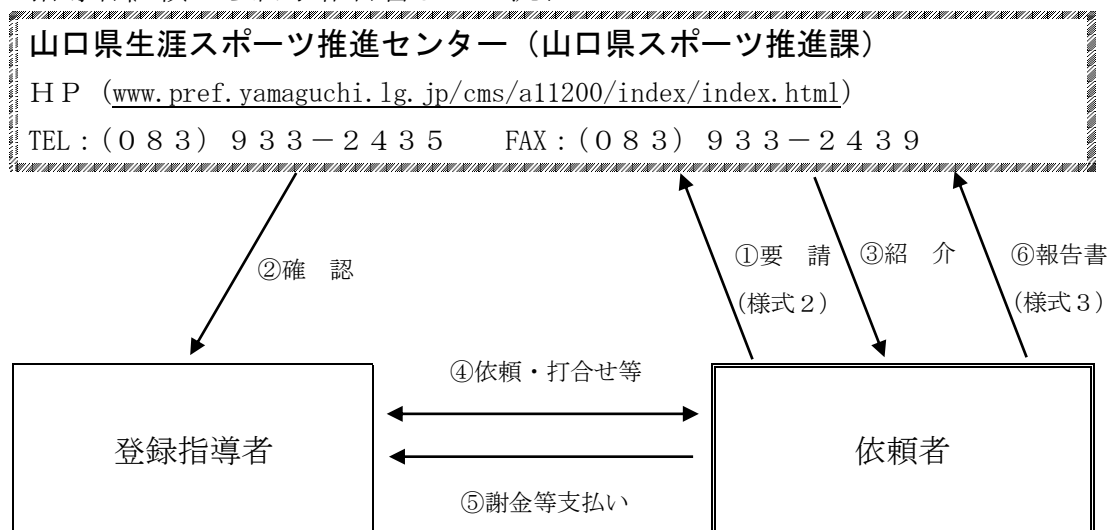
山口県生涯スポーツ推進センター（山口県スポーツ推進課）

ＨＰ（www.pref.yamaguchi.lg.jp/cms/a11200/index/index.html）

TEL：（０８３）９３３－２４３５　FAX：（０８３）９３３－２４３９

②確　認

①要　請
(様式２)

③紹　介

⑥報告書
(様式３)

④依頼・打合せ等

登録指導者

依頼者

⑤謝金等支払い